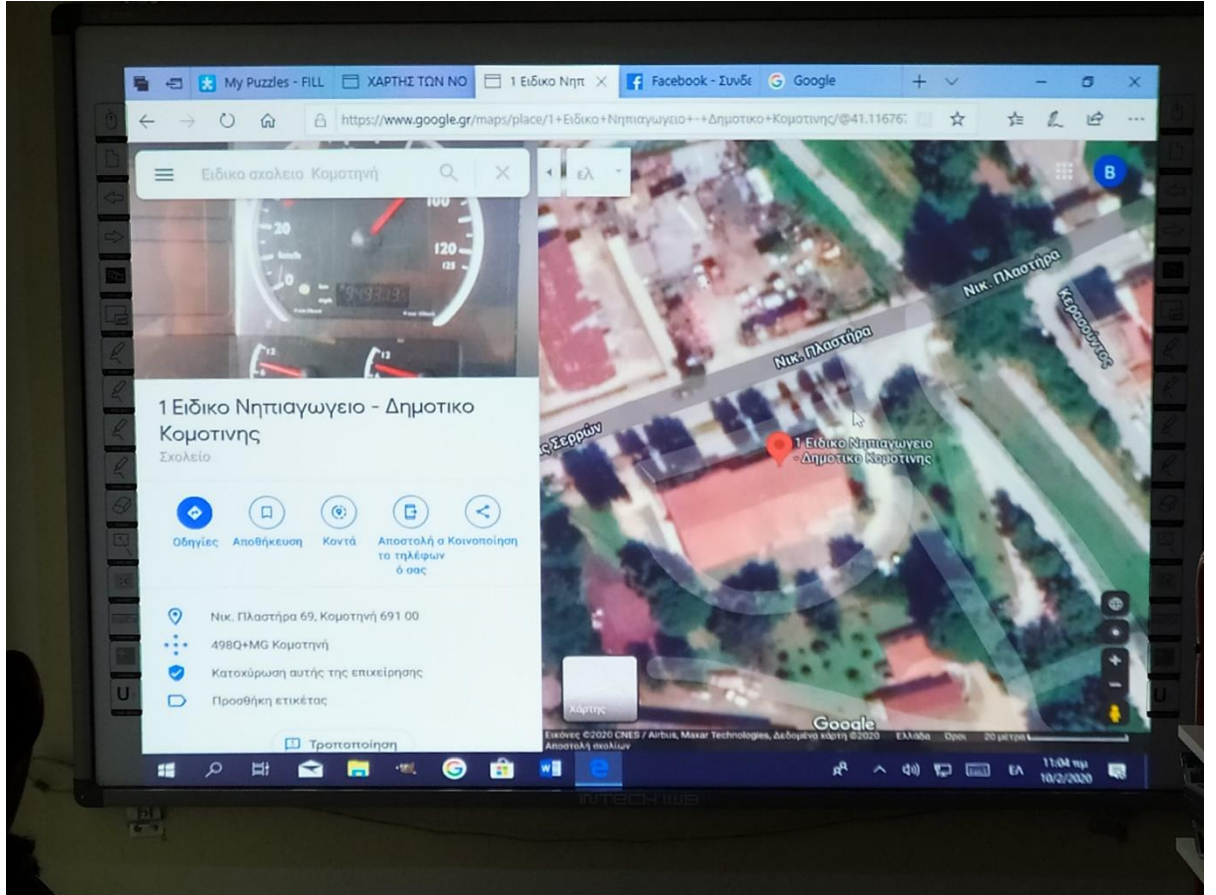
My Puzzles - FILL
ΧΑΡΤΗΣ ΤΩΝ ΝΟ
1 Ειδικο Νηπ
Facebook - Συνδε
Google

https://www.google.gr/maps/place/1+Ειδικο+Νηπιαγωγειο+-+Δημοτικο+Κομοτινης/@41.11676

Ειδικο σχολειο Κομοτηνή

ελ

B

100
20
120
km/h
125

1 Ειδικο Νηπιαγωγειο - Δημοτικο Κομοτινης
Σχολείο

Οδηγίες
Αποθήκευση
Κοντά
Αποστολή στο τηλέφωνό σας
Κοινοποίηση

Νικ. Πλαστήρα 69, Κομοτηνή 691 00
498Q+MG Κομοτηνή
Κατοχύρωση αυτής της επιχείρησης
Προσθήκη ετικέτας

Τροποποίηση

Νικ. Πλαστήρα
Νικ. Πλαστήρα
Κερασούντος
ς Σερρών
1 Ειδικο Νηπιαγωγειο - Δημοτικο Κομοτινης

Χάρτης
Google
Εικόνες ©2020 CNES / Airbus, Maxar Technologies, Δεδομένα χάρτη ©2020 Ελλάδα Όροι 20 μέτρα
Αποστολή σχολίων

ΕΛ
11:04 πμ
10/2/2020

INTECH WB